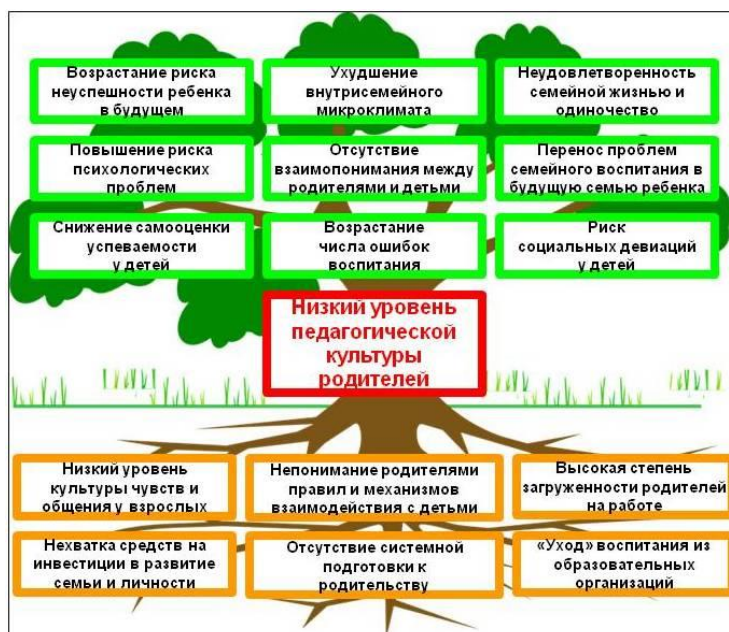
Возрастание риска неуспешности ребенка в будущем

Ухудшение внутрисемейного микроклимата

Неудовлетворенность семейной жизнью и одиночество

Повышение риска психологических проблем

Отсутствие взаимопонимания между родителями и детьми

Перенос проблем семейного воспитания в будущую семью ребенка

Снижение самооценки успеваемости у детей

Возрастание числа ошибок воспитания

Риск социальных девиаций у детей

Низкий уровень педагогической культуры родителей

Низкий уровень культуры чувств и общения у взрослых

Непонимание родителями правил и механизмов взаимодействия с детьми

Высокая степень загруженности родителей на работе

Нехватка средств на инвестиции в развитие семьи и личности

Отсутствие системной подготовки к родительству

«Уход» воспитания из образовательных организаций